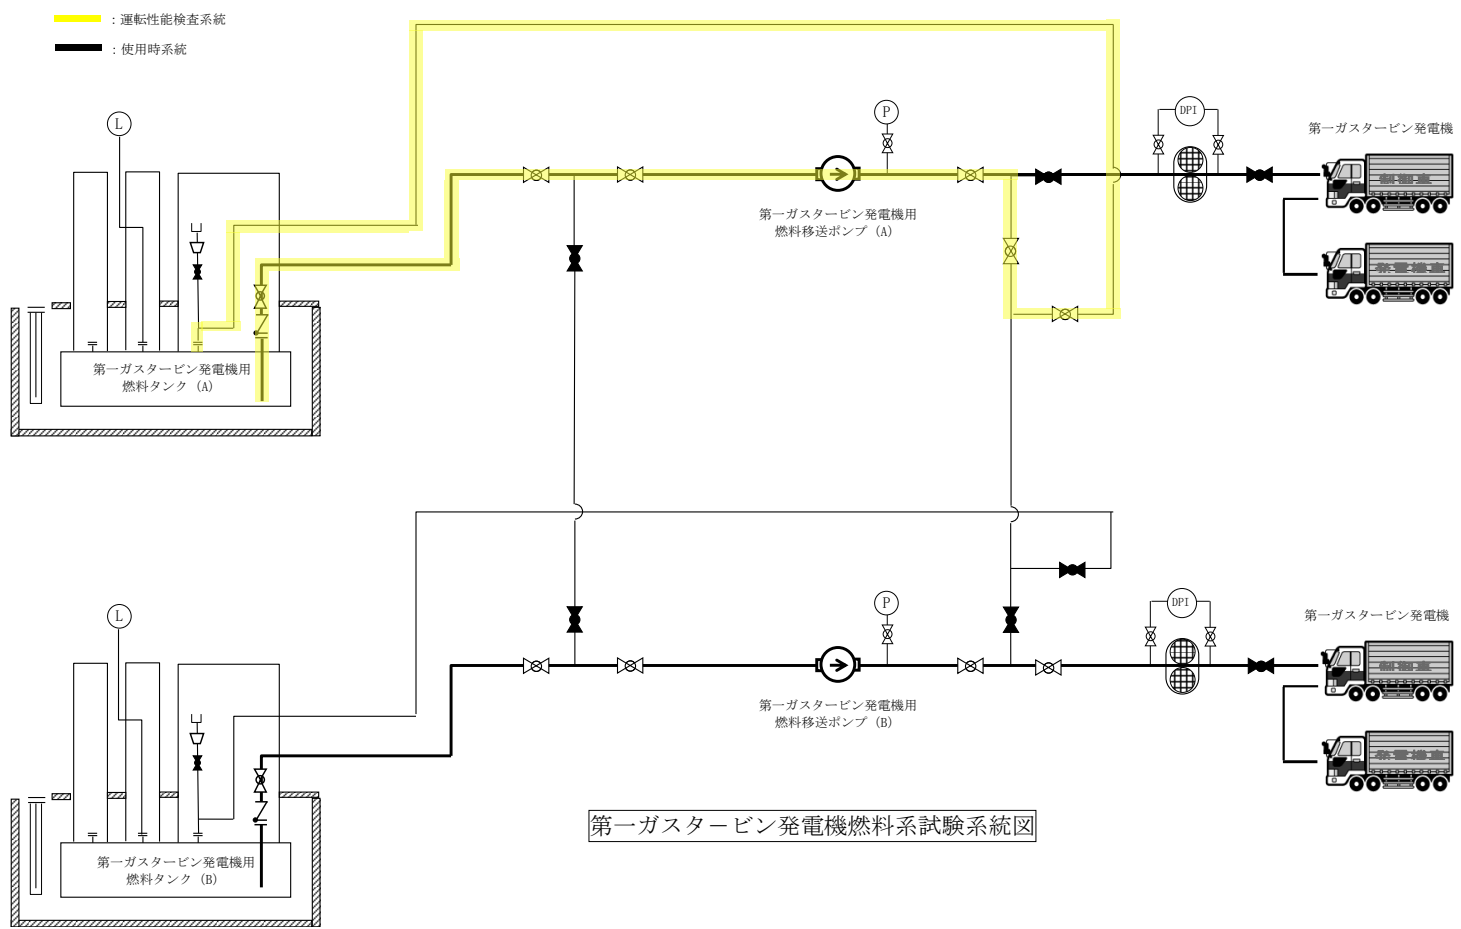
：運転性能検査系統
：使用時系統

L

第一ガスタービン発電機用
燃料タンク（A）

P

DPI

第一ガスタービン発電機

第一ガスタービン発電機用
燃料移送ポンプ（A）

L

第一ガスタービン発電機用
燃料タンク（B）

P

DPI

第一ガスタービン発電機

第一ガスタービン発電機用
燃料移送ポンプ（B）

第一ガスタービン発電機燃料系試験系統図